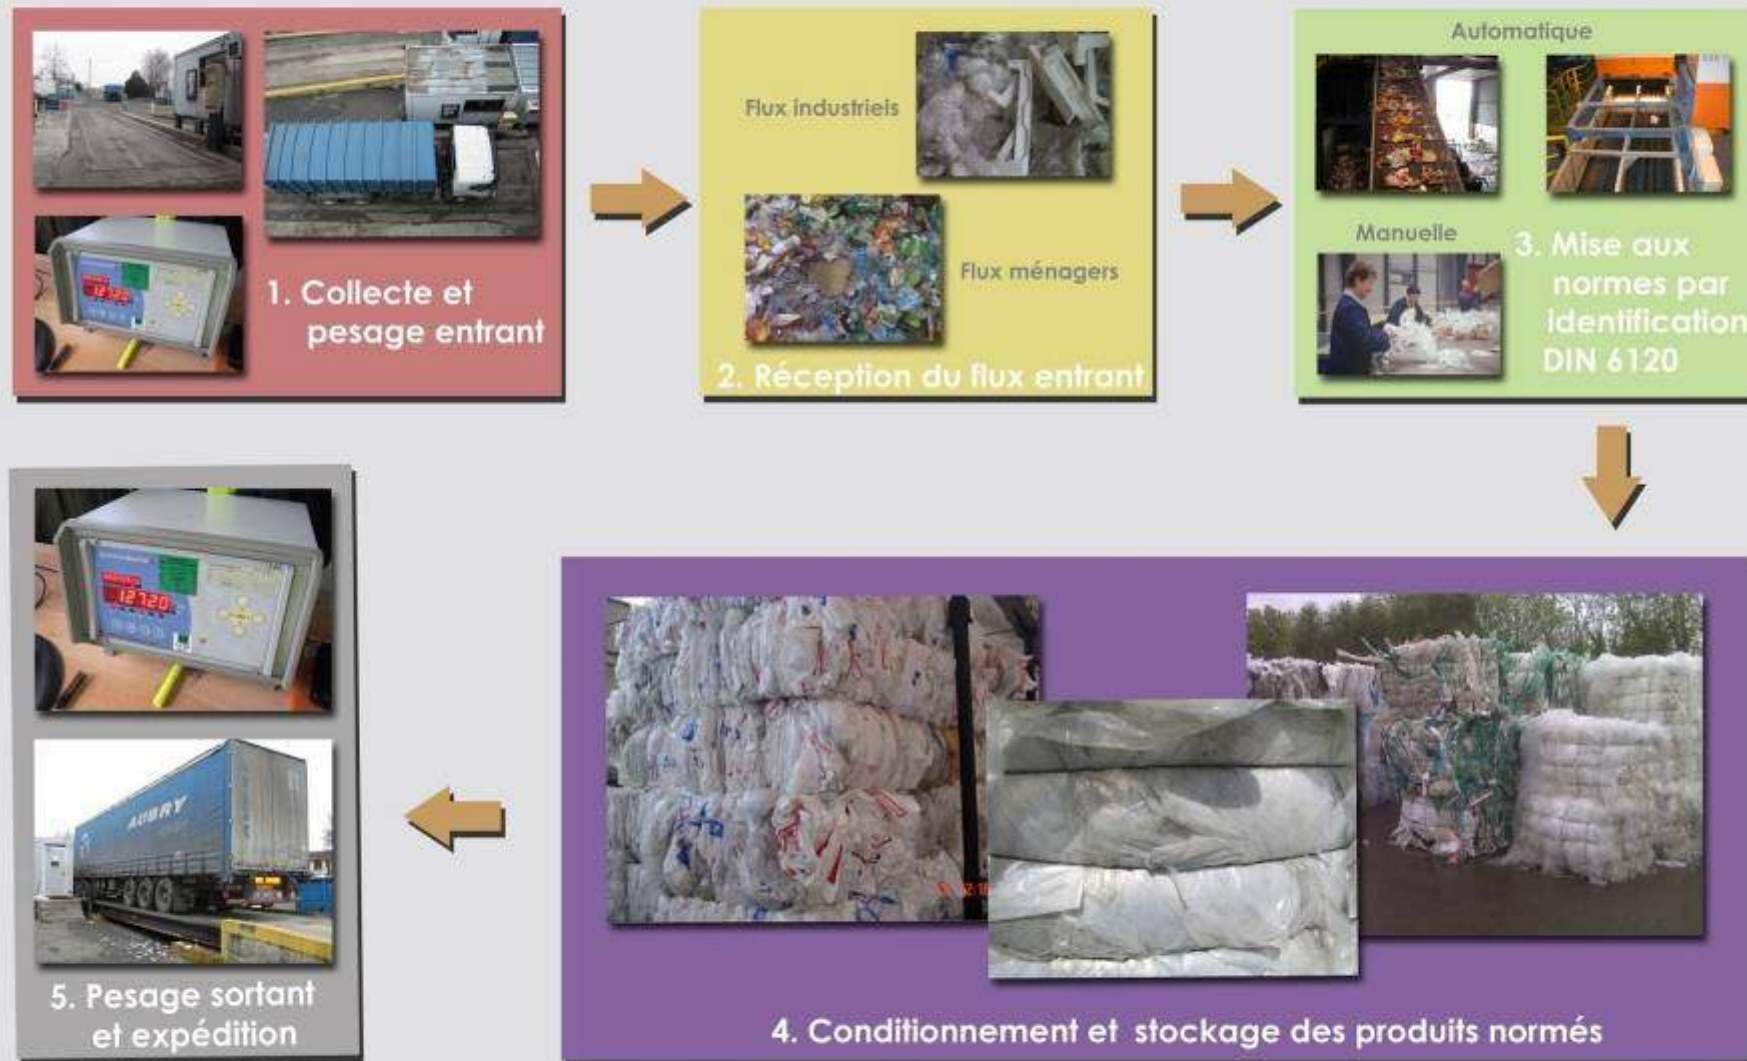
1. Collecte et pesage entrant

Flux industriels

Flux ménagers

2. Réception du flux entrant

Automatique

Manuelle

3. Mise aux normes par identification DIN 6120

4. Conditionnement et stockage des produits normés

AUBRY

5. Pesage sortant et expédition